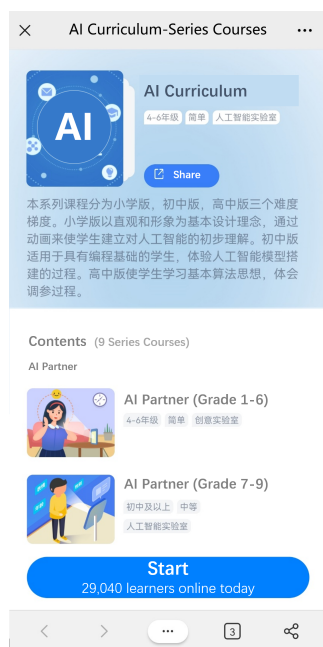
AI Curriculum-Series Courses

AI

AI Curriculum

4-6年级 简单 人工智能实验室

Share

本系列课程分为小学版，初中版，高中版三个难度梯度。小学版以直观和形象为基本设计理念，通过动画来使学生建立对人工智能的初步理解。初中版适用于具有编程基础的学生，体验人工智能模型搭建的过程。高中版使学生学习基本算法思想，体会调参过程。

Contents (9 Series Courses)

AI Partner

AI Partner (Grade 1-6)

4-6年级 简单 创意实验室

AI Partner (Grade 7-9)

初中及以上 中等

人工智能实验室

Start

29,040 learners online today

3